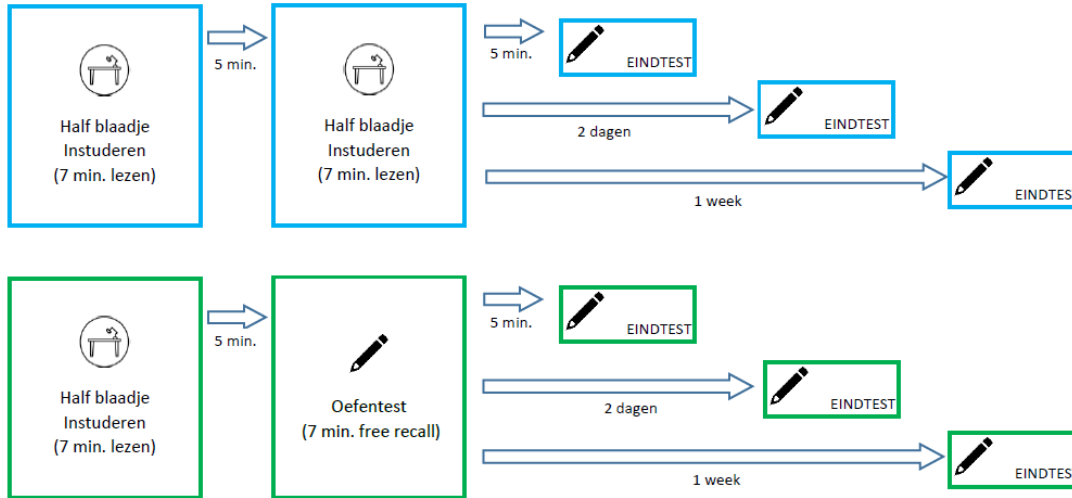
Half blaadje Instuderen (7 min. lezen)

5 min.

Half blaadje Instuderen (7 min. lezen)

5 min.

EINDTEST

2 dagen

EINDTEST

1 week

EINDTES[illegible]

Half blaadje Instuderen (7 min. lezen)

5 min.

Oefentest (7 min. free recall)

5 min.

EINDTEST

2 dagen

EINDTEST

1 week

EINDTES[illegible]